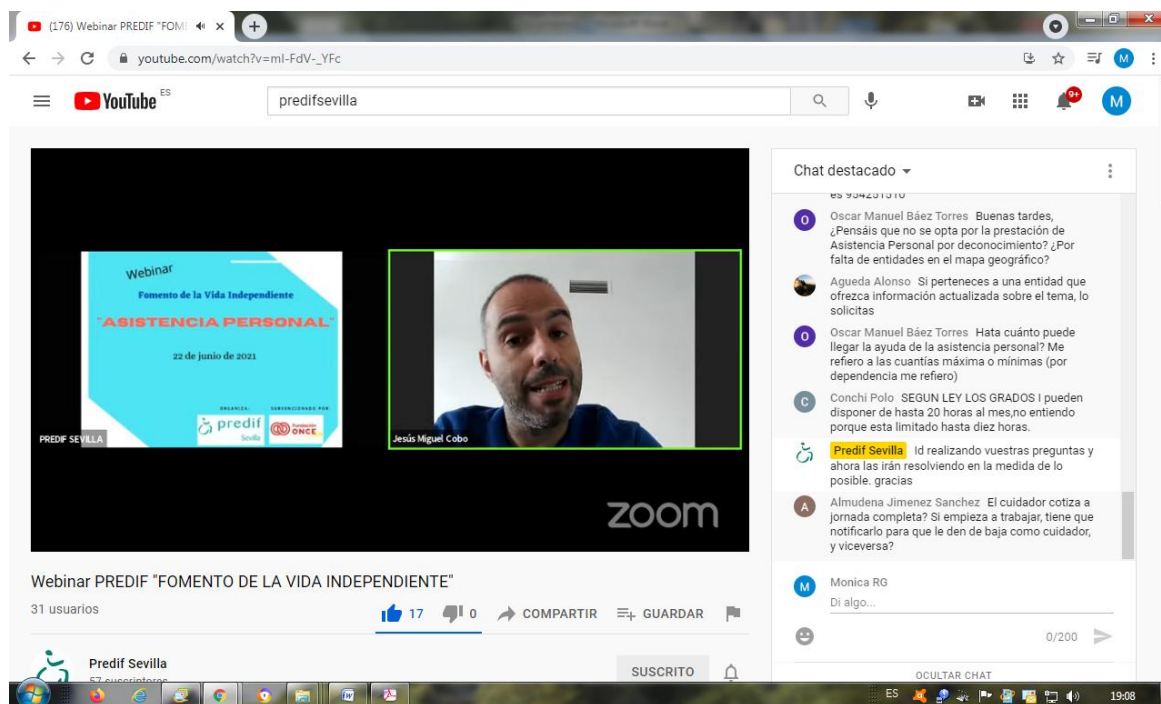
(176) Webinar PREDIF "FOM

youtube.com/watch?v=ml-FdV-_YFc

YouTube ES

predifsevilla

9+

M

Webinar
Fomento de la Vida Independiente
"ASISTENCIA PERSONAL"
22 de junio de 2021
ORGANIZA: SUBVENCIONADO POR:
predif Sevilla
Fundación ONCE

PREDIF SEVILLA

Jesús Miguel Cobo

zoom

Chat destacado

es 954251510

Oscar Manuel Báez Torres Buenas tardes, ¿Pensáis que no se opta por la prestación de Asistencia Personal por deconocimiento? ¿Por falta de entidades en el mapa geográfico?

Agueda Alonso Si perteneces a una entidad que ofrezca información actualizada sobre el tema, lo solicitas

Oscar Manuel Báez Torres Hata cuánto puede llegar la ayuda de la asistencia personal? Me refiero a las cuantías máxima o mínimas (por dependencia me refiero)

Conchi Polo SEGUN LEY LOS GRADOS I pueden disponer de hasta 20 horas al mes,no entiendo porque esta limitado hasta diez horas.

Predif Sevilla Id realizando vuestras preguntas y ahora las irán resolviendo en la medida de lo posible. gracias

Almudena Jimenez Sanchez El cuidador cotiza a jornada completa? Si empieza a trabajar, tiene que notificarlo para que le den de baja como cuidador, y viceversa?

Monica RG
Di algo...
0/200

OCULTAR CHAT

Webinar PREDIF "FOMENTO DE LA VIDA INDEPENDIENTE"

31 usuarios

17 0 COMPARTIR GUARDAR

Predif Sevilla
57 suscriptores

SUSCRITO

ES 19:08